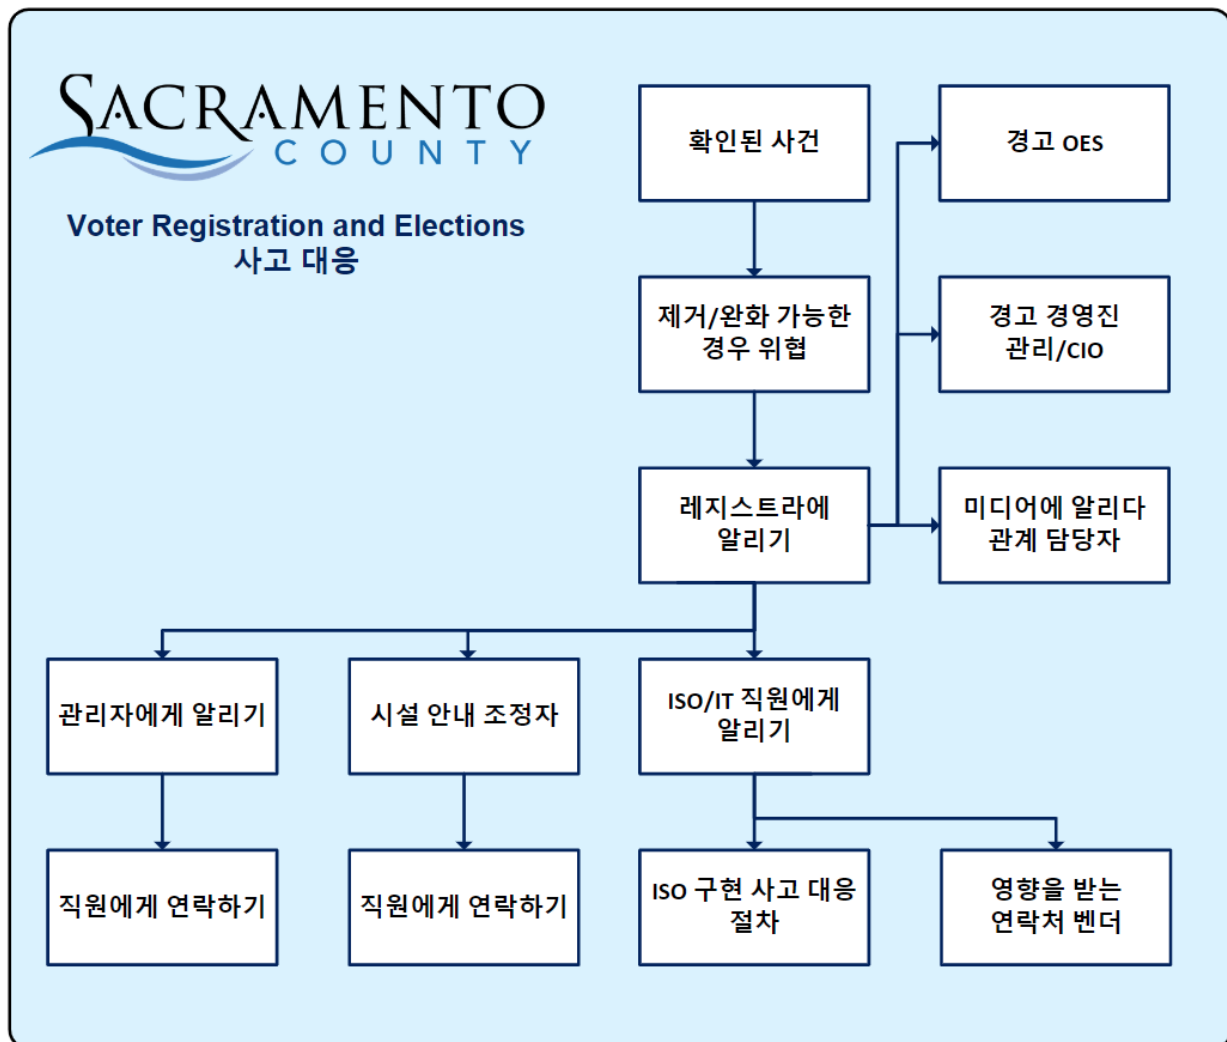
SACRAMENTO
COUNTY

Voter Registration and Elections
사고 대응

확인된 사건

경고 OES

제거/완화 가능한 경우 위협

경고 경영진 관리/CIO

레지스트라에 알리기

미디어에 알리다 관계 담당자

관리자에게 알리기

시설 안내 조정자

ISO/IT 직원에게 알리기

직원에게 연락하기

직원에게 연락하기

ISO 구현 사고 대응 절차

영향을 받는 연락처 벤더